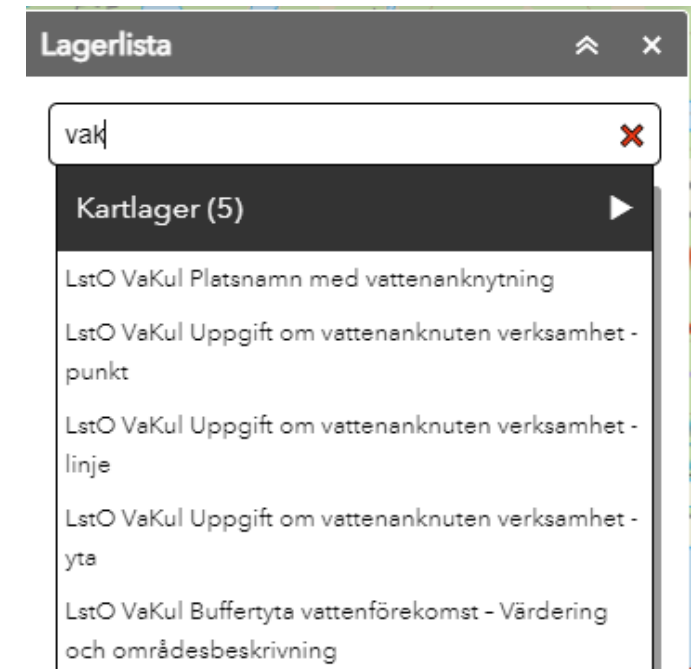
Lagerlista

vak

Kartlager (5)

LstO VaKul Platsnamn med vattenanknytning

LstO VaKul Uppgift om vattenanknuten verksamhet - punkt

LstO VaKul Uppgift om vattenanknuten verksamhet - linje

LstO VaKul Uppgift om vattenanknuten verksamhet - yta

LstO VaKul Buffertyta vattenförekomst – Värdering och områdesbeskrivning